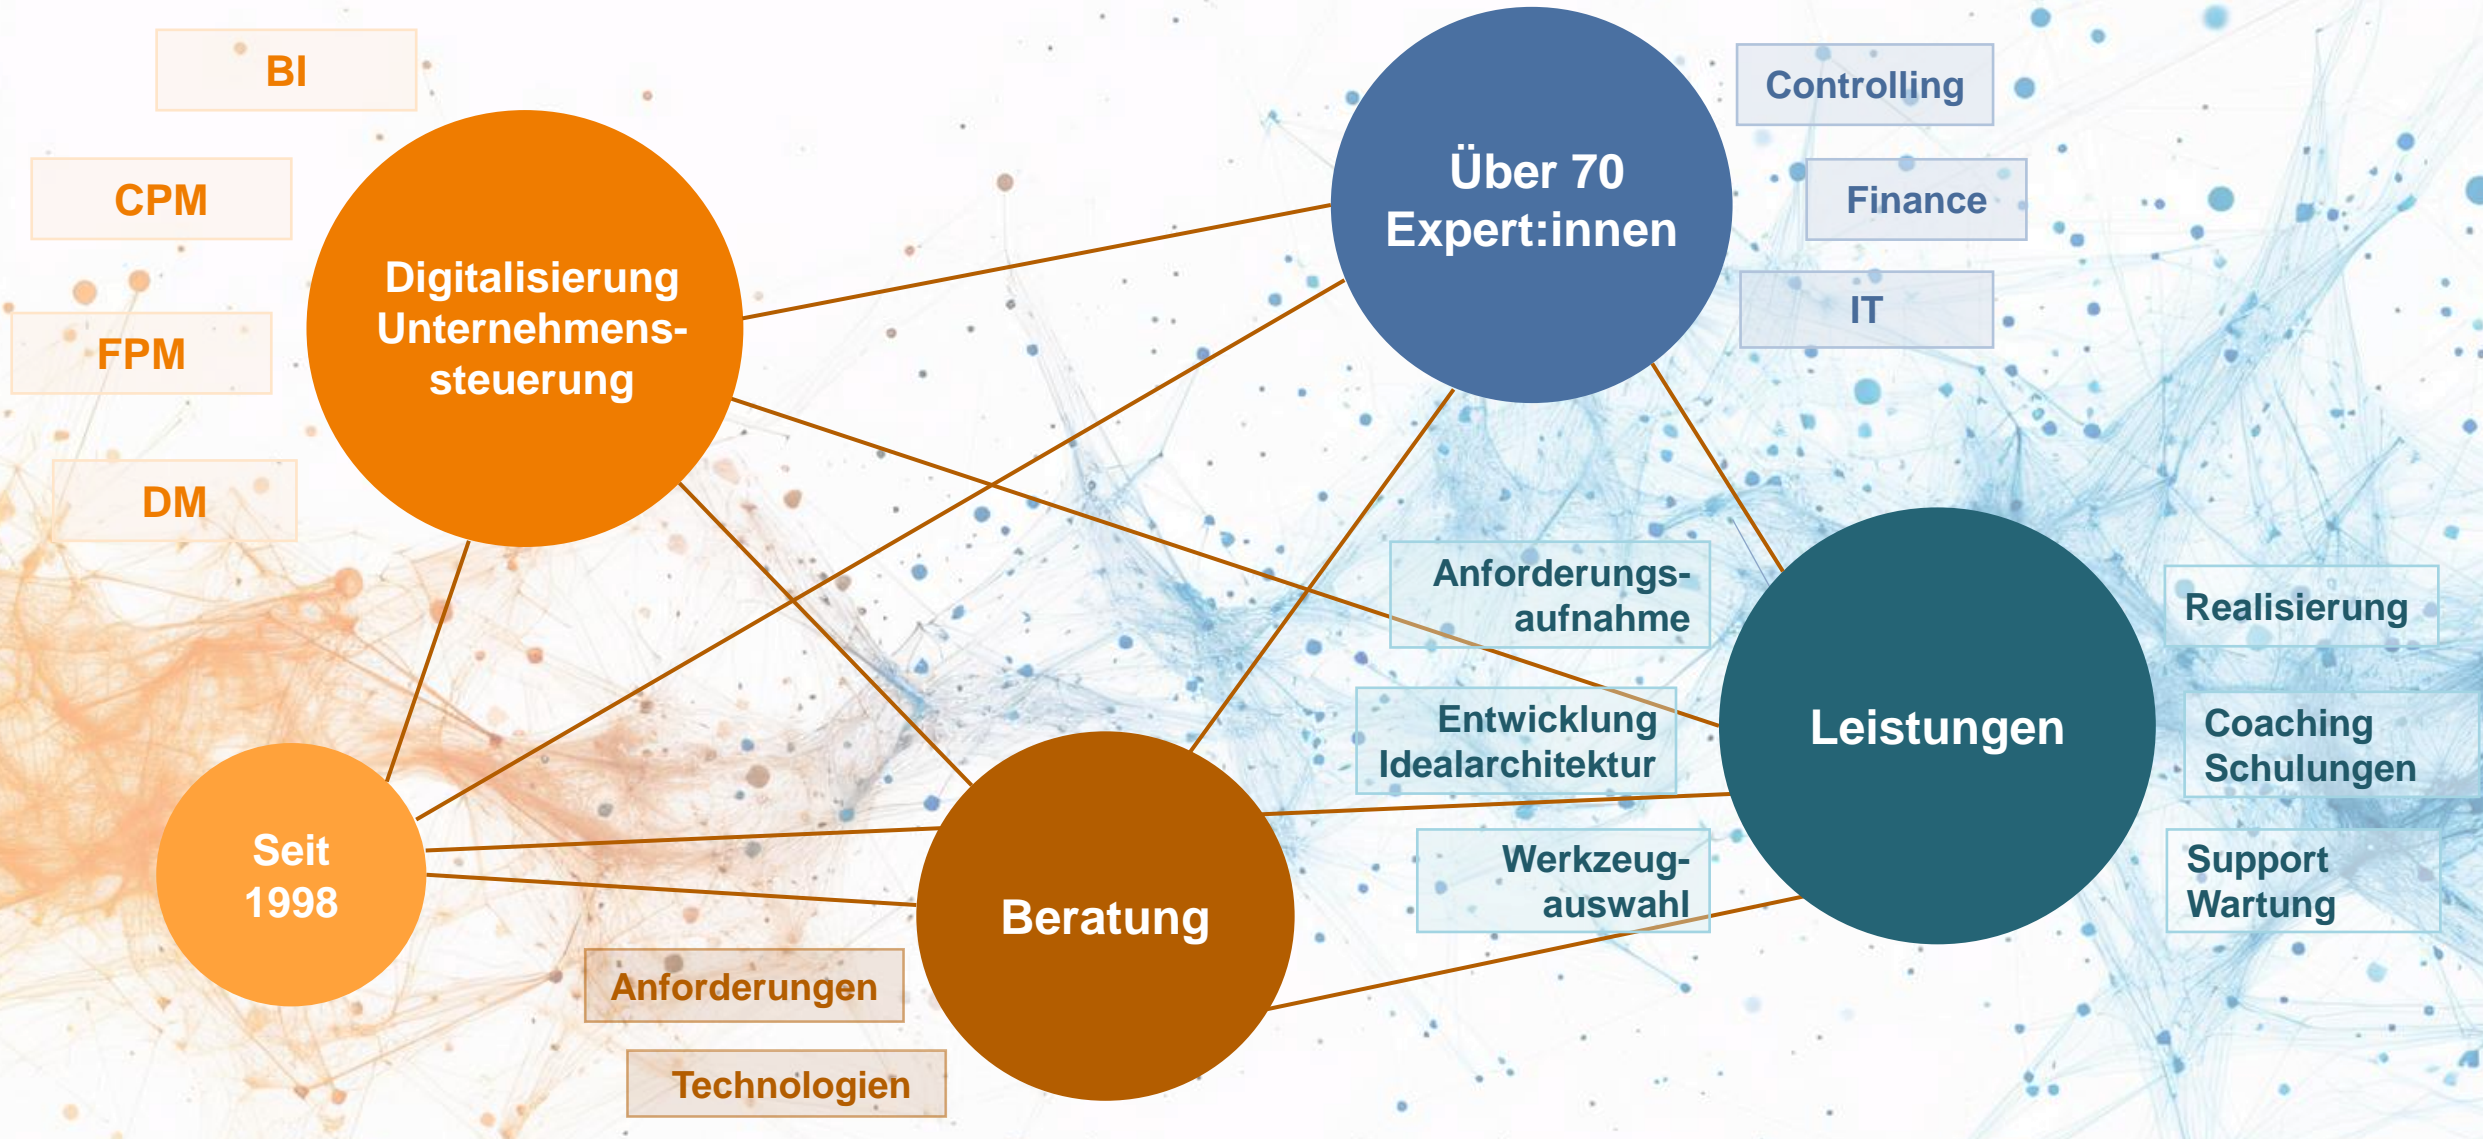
BI

CPM

FPM

DM

Digitalisierung Unternehmenssteuerung

Über 70 Expert:innen

Controlling

Finance

IT

Anforderungsaufnahme

Entwicklung Idealarchitektur

Werkzeugauswahl

Leistungen

Realisierung

Coaching Schulungen

Support Wartung

Seit 1998

Beratung

Anforderungen

Technologien